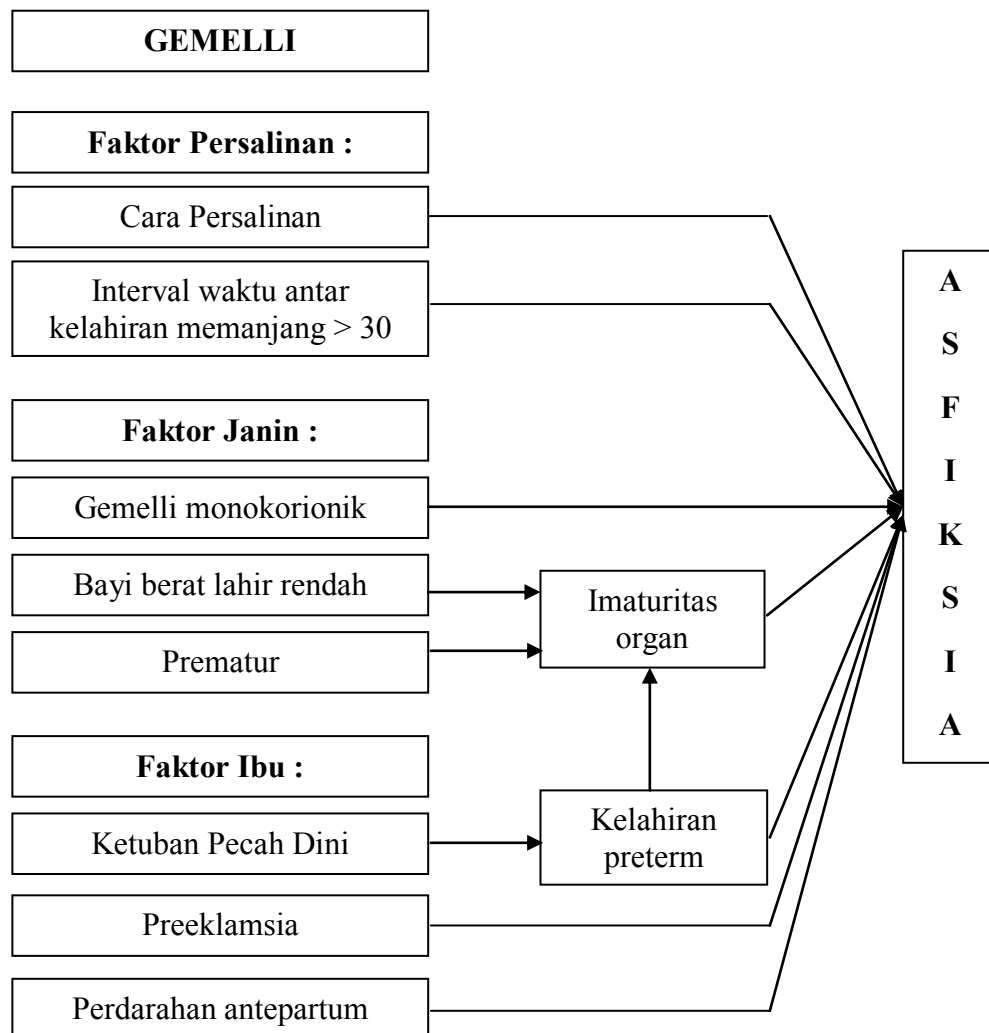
GEMELLI

Faktor Persalinan :

Cara Persalinan

Interval waktu antar kelahiran memanjang > 30

Faktor Janin :

Gemelli monokorionik

Bayi berat lahir rendah

Prematur

Imaturitas organ

Faktor Ibu :

Ketuban Pecah Dini

Kelahiran preterm

Preeklamsia

Perdarahan antepartum

A
S
F
I
K
S
I
A